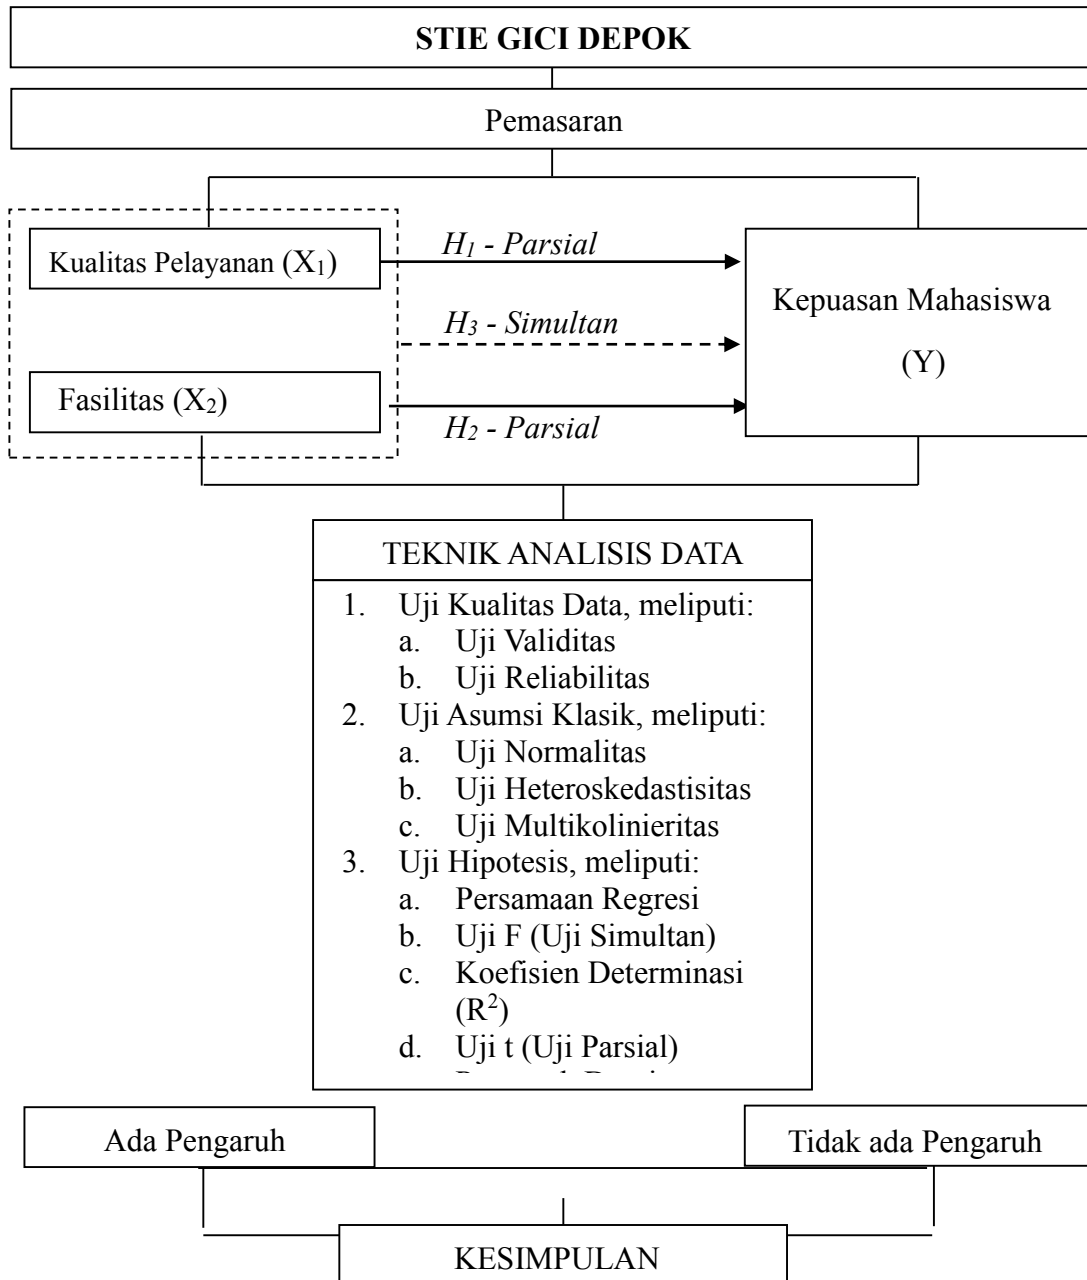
STIE GICI DEPOK

Pemasaran

Kualitas Pelayanan ($X_1$)

Fasilitas ($X_2$)

$H_1$ - Parsial

$H_3$ - Simultan

$H_2$ - Parsial

Kepuasan Mahasiswa

(Y)

TEKNIK ANALISIS DATA

1. Uji Kualitas Data, meliputi:
a. Uji Validitas
b. Uji Reliabilitas
2. Uji Asumsi Klasik, meliputi:
a. Uji Normalitas
b. Uji Heteroskedastisitas
c. Uji Multikolinieritas
3. Uji Hipotesis, meliputi:
a. Persamaan Regresi
b. Uji F (Uji Simultan)
c. Koefisien Determinasi ($R^2$)
d. Uji t (Uji Parsial)
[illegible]

Ada Pengaruh

Tidak ada Pengaruh

KESIMPULAN